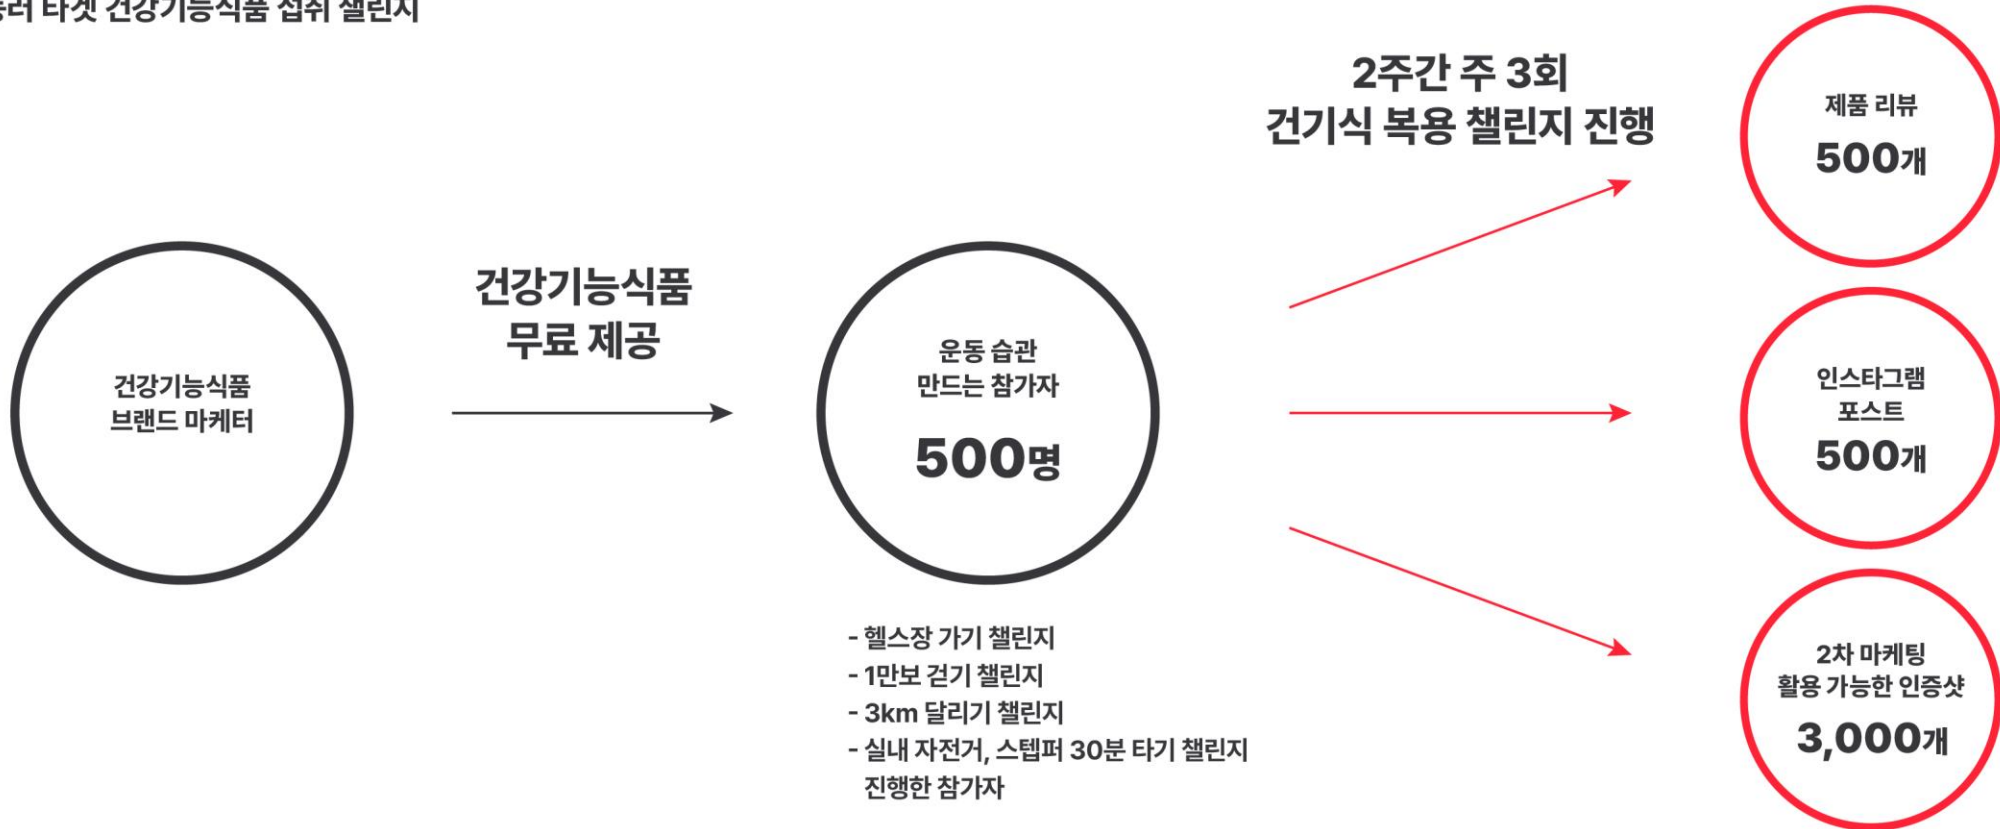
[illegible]러 타겟 건강기능식품 섭취 챌린지

건강기능식품
브랜드 마케터

건강기능식품
무료 제공

운동 습관
만드는 참가자

500명

- 헬스장 가기 챌린지
- 1만보 걷기 챌린지
- 3km 달리기 챌린지
- 실내 자전거, 스텝퍼 30분 타기 챌린지
진행한 참가자

2주간 주 3회
건기식 복용 챌린지 진행

제품 리뷰
500개

인스타그램
포스트
500개

2차 마케팅
활용 가능한 인증샷
3,000개